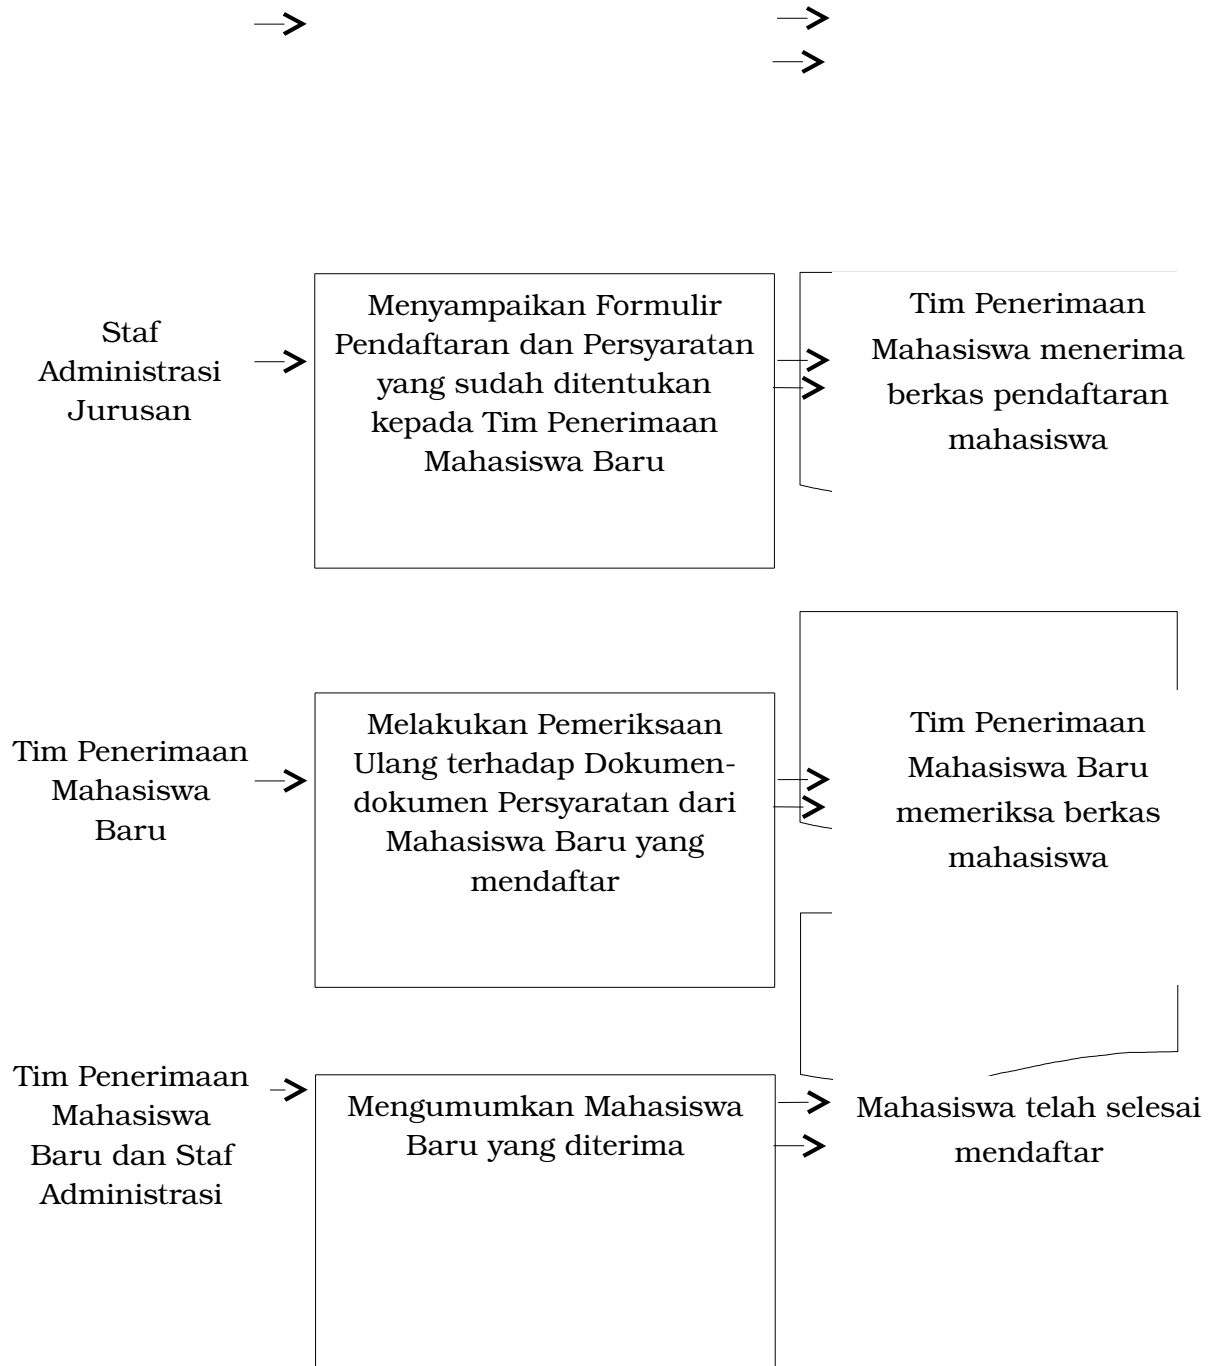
Staf Administrasi Jurusan

Menyampaikan Formulir Pendaftaran dan Persyaratan yang sudah ditentukan kepada Tim Penerimaan Mahasiswa Baru

Tim Penerimaan Mahasiswa menerima berkas pendaftaran mahasiswa

Tim Penerimaan Mahasiswa Baru

Melakukan Pemeriksaan Ulang terhadap Dokumen-dokumen Persyaratan dari Mahasiswa Baru yang mendaftar

Tim Penerimaan Mahasiswa Baru memeriksa berkas mahasiswa

Tim Penerimaan Mahasiswa Baru dan Staf Administrasi

Mengumumkan Mahasiswa Baru yang diterima

Mahasiswa telah selesai mendaftar